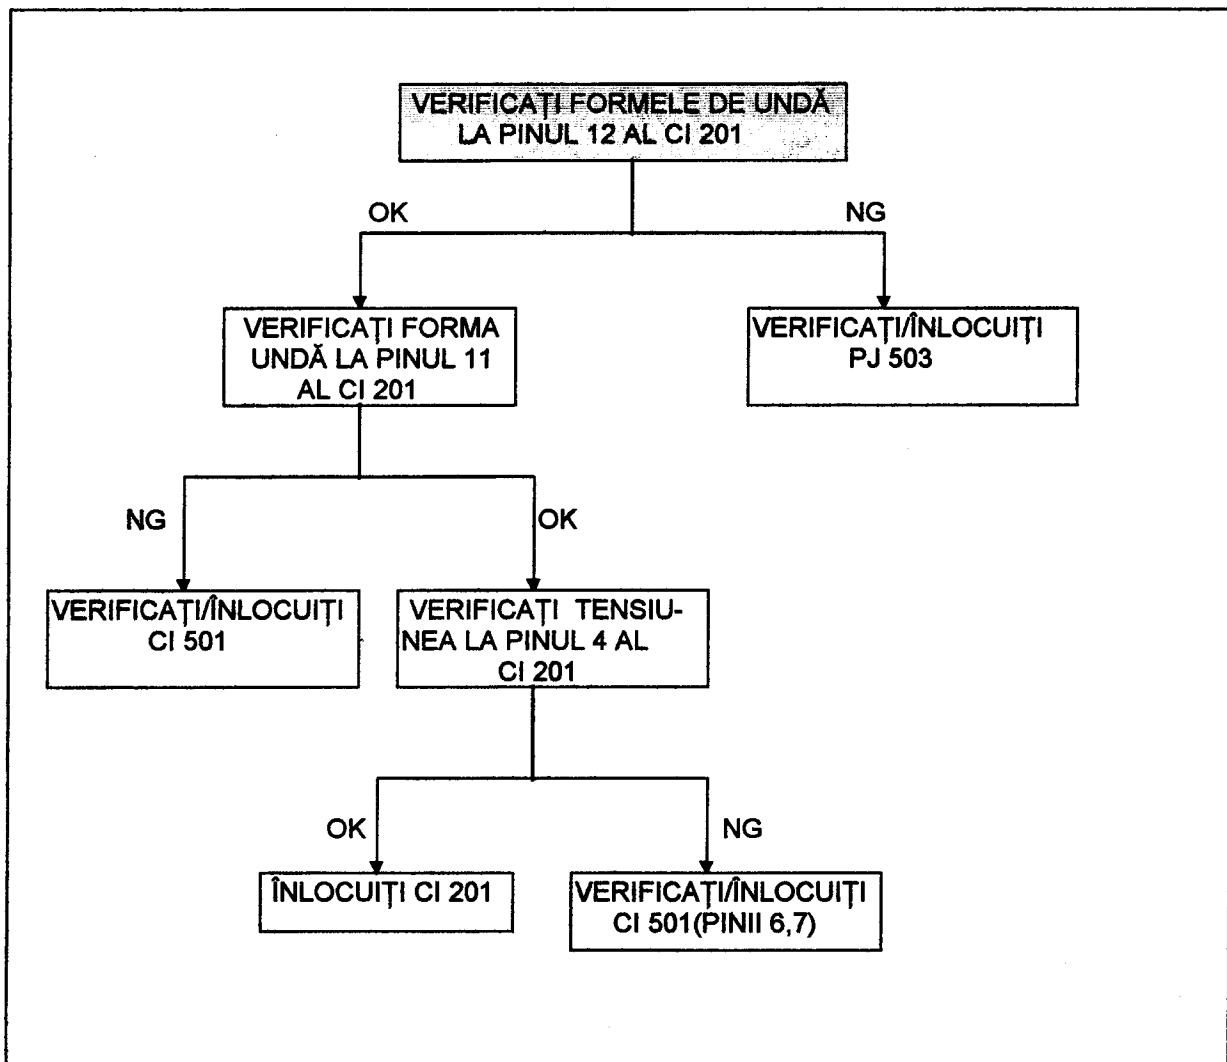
VERIFICAȚI FORMELE DE UNDĂ LA PINUL 12 AL CI 201

OK

NG

VERIFICAȚI FORMA UNDĂ LA PINUL 11 AL CI 201

VERIFICAȚI/ÎNLOCUIȚI PJ 503

NG

OK

VERIFICAȚI/ÎNLOCUIȚI CI 501

VERIFICAȚI TENSIUNEA LA PINUL 4 AL CI 201

OK

NG

ÎNLOCUIȚI CI 201

VERIFICAȚI/ÎNLOCUIȚI CI 501(PINII 6,7)